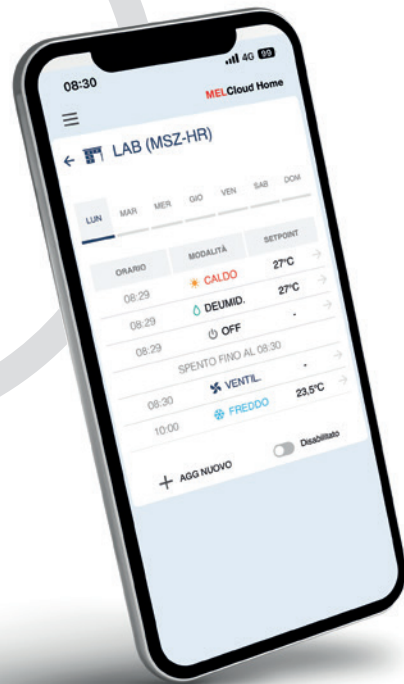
08:30

4G 99

MELCloud Home

LAB (MSZ-HR)

LUN MAR MER GIO VEN SAB DOM

| ORARIO | MODALITÀ | SETPOINT |
|---|---|---|
| 08:29 | CALDO | 27°C |
| 08:29 | DEUMID. | 27°C |
| 08:29 | OFF | - |
| SPENTO FINO AL 08:30 | | |
| 08:30 | VENTIL. | - |
| 10:00 | FREDDO | 23,5°C |

+ AGG NUOVO

Disabilitato